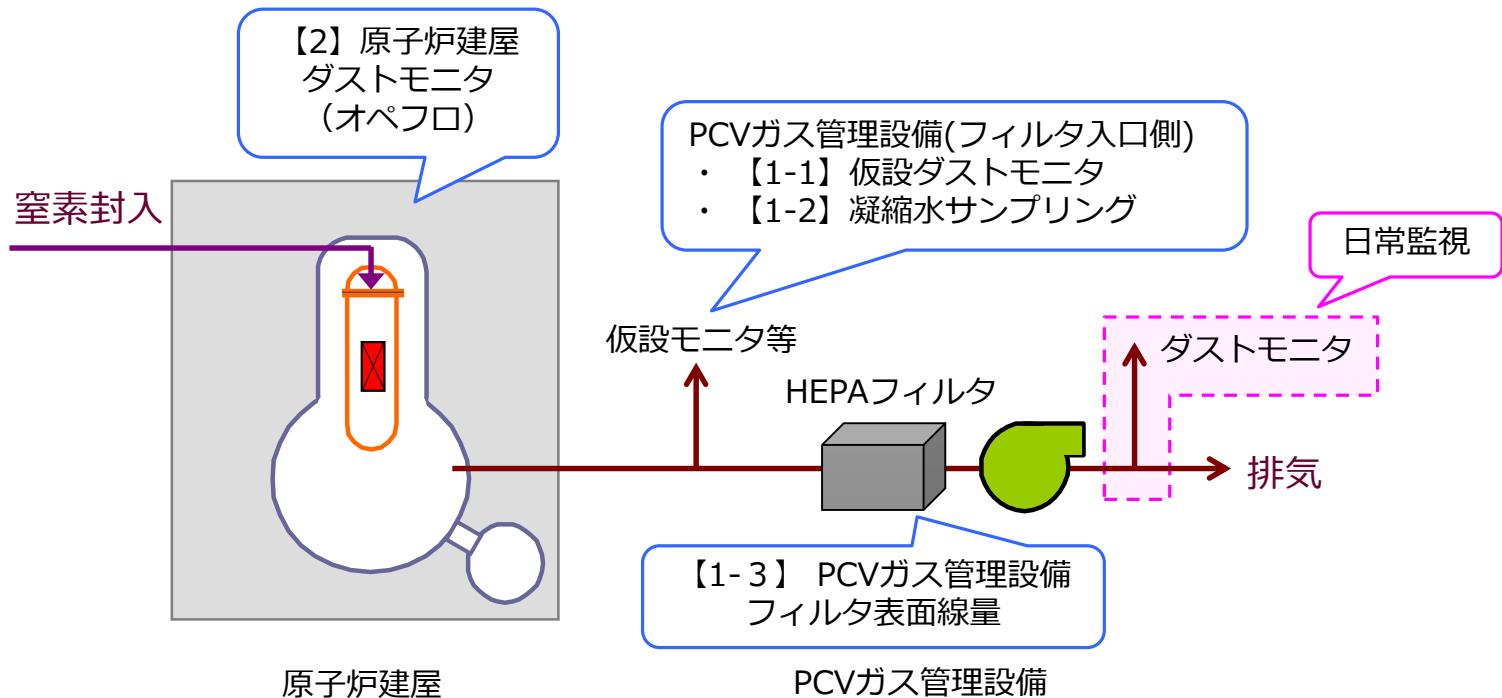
【2】原子炉建屋
ダストモニタ
（オペフロ）

PCVガス管理設備(フィルタ入口側)
・【1-1】仮設ダストモニタ
・【1-2】凝縮水サンプリング

日常監視

窒素封入

仮設モニタ等

ダストモニタ

HEPAフィルタ

排気

【1-３】 PCVガス管理設備
フィルタ表面線量

原子炉建屋

PCVガス管理設備